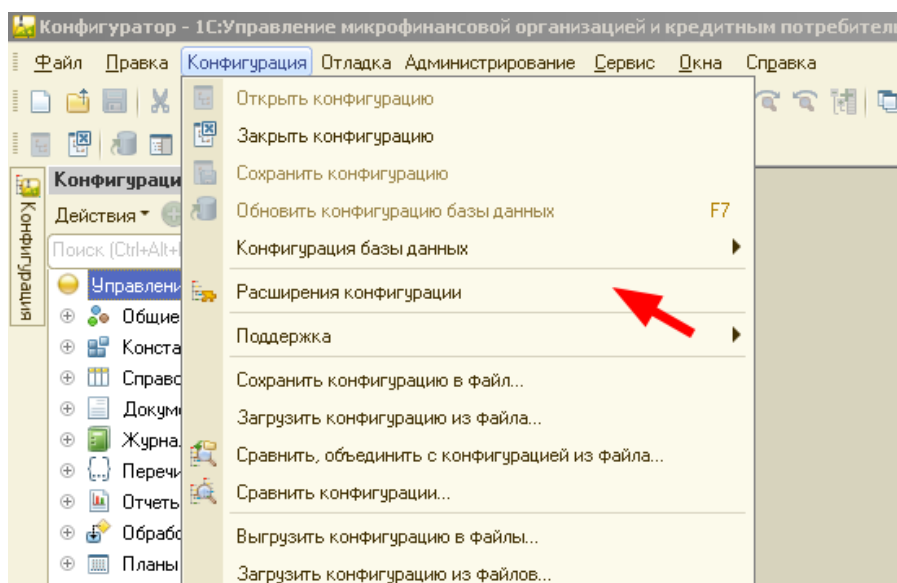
Конфигуратор - 1С:Управление микрофинансовой организацией и кредитным потребител

Файл Правка Конфигурация Отладка Администрирование Сервис Окна Справка

Конфигураци

Действия

Поиск (Ctrl+Alt+

Конфигурация

Управлени

Общие

Конста

Справо

Докуме

Журна

Перечи

Отчеть

Обрабо

Планы

Открыть конфигурацию
Закрыть конфигурацию
Сохранить конфигурацию
Обновить конфигурацию базы данных F7
Конфигурация базы данных
Расширения конфигурации
Поддержка
Сохранить конфигурацию в файл...
Загрузить конфигурацию из файла...
Сравнить, объединить с конфигурацией из файла...
Сравнить конфигурации...
Выгрузить конфигурацию в файлы...
Загрузить конфигурацию из файлов...